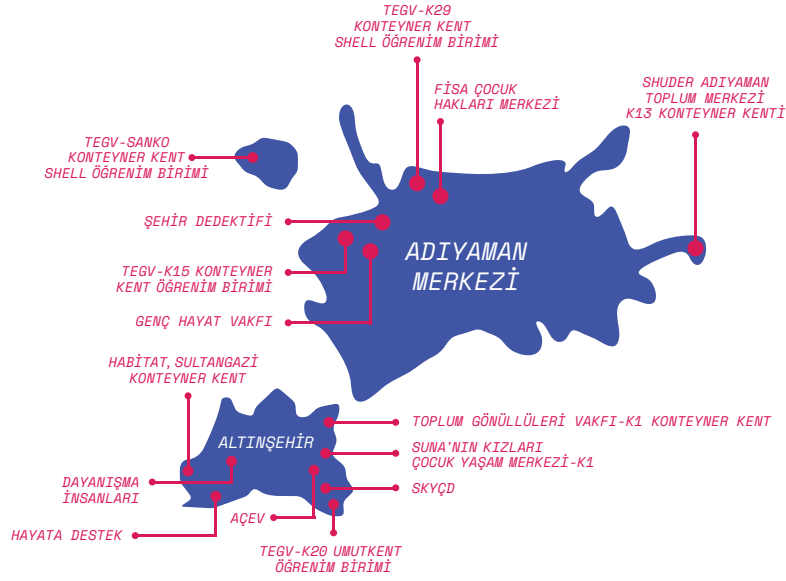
TEGV-K29
KONTEYNER KENT
SHELL ÖĞRENİM BİRİMİ

FİSA ÇOCUK
HAKLARI MERKEZİ

SHUDER ADIYAMAN
TOPLUM MERKEZİ
K13 KONTEYNER KENTİ

TEGV-SANKO
KONTEYNER KENT
SHELL ÖĞRENİM BİRİMİ

ŞEHİR DEDEKTİFİ

ADIYAMAN
MERKEZİ

TEGV-K15 KONTEYNER
KENT ÖĞRENİM BİRİMİ

GENÇ HAYAT VAKFI

HABİTAT, SULTANGAZİ
KONTEYNER KENT

ALTINŞEHİR

TOPLUM GÖNÜLLÜLERİ VAKFI-K1 KONTEYNER KENT

SUNA'NIN KIZLARI
ÇOCUK YAŞAM MERKEZİ-K1

DAYANIŞMA
İNSANLARI

SKYÇD

AÇEV

HAYATA DESTEK

TEGV-K20 UMUTKENT
ÖĞRENİM BİRİMİ